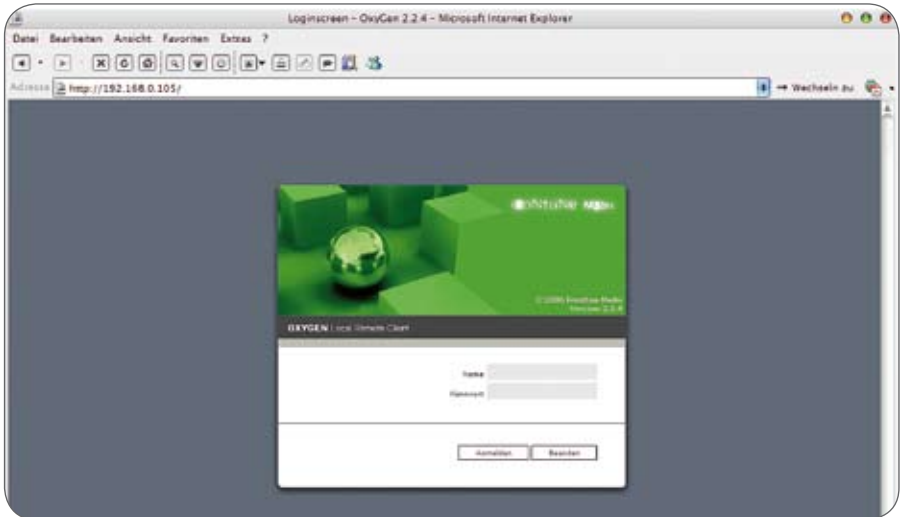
Loginscreen – OxyGen 2.2.4 – Microsoft Internet Explorer

Datei Bearbeiten Ansicht Favoriten Extras ?

Adresse http://192.168.0.105/

→ Wechseln zu

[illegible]

© 2006 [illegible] Media
Version 2.2.4

OXYGEN | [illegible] Remote Client

Name

Passwort

Anmelden Beenden